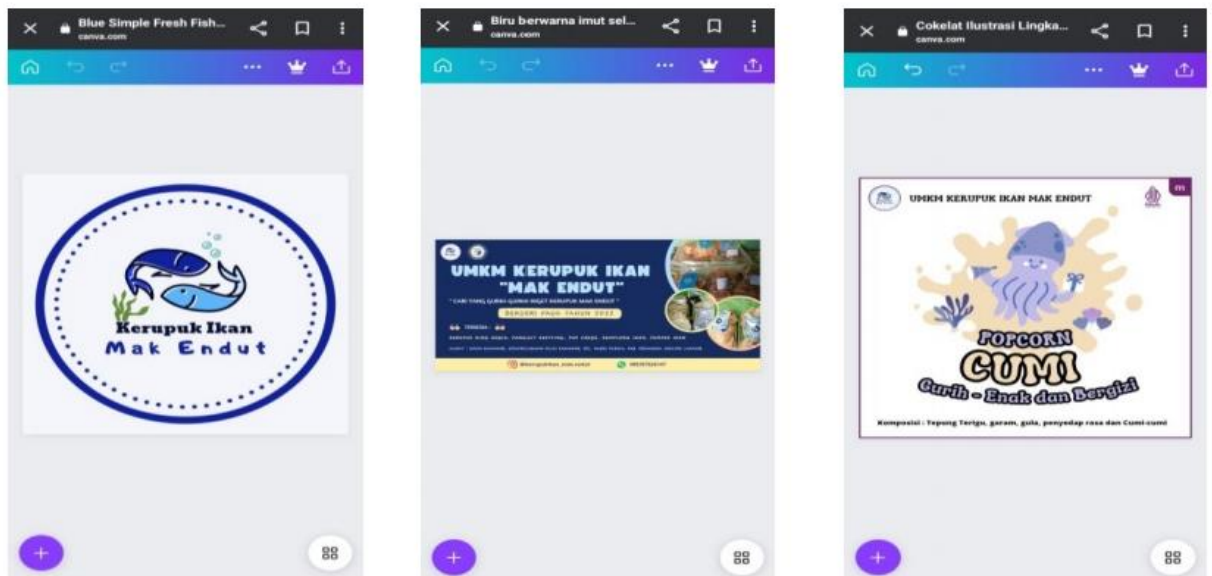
Blue Simple Fresh Fish...
canva.com

Kerupuk Ikan
Mak Endut

Biru berwarna imut sel...
canva.com

UMKM KERUPUK IKAN
"MAK ENDUT"

" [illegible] "

BERDIRI PADA TAHUN 2022

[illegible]

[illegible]

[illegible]

Cokelat Ilustrasi Lingka...
canva.com

UMKM KERUPUK IKAN MAK ENDUT

POPCORN
CUMI
Gurih - Enak dan Bergizi

Komposisi : Tepung Terigu, garam, gula, penyedap rasa dan Cumi-cumi